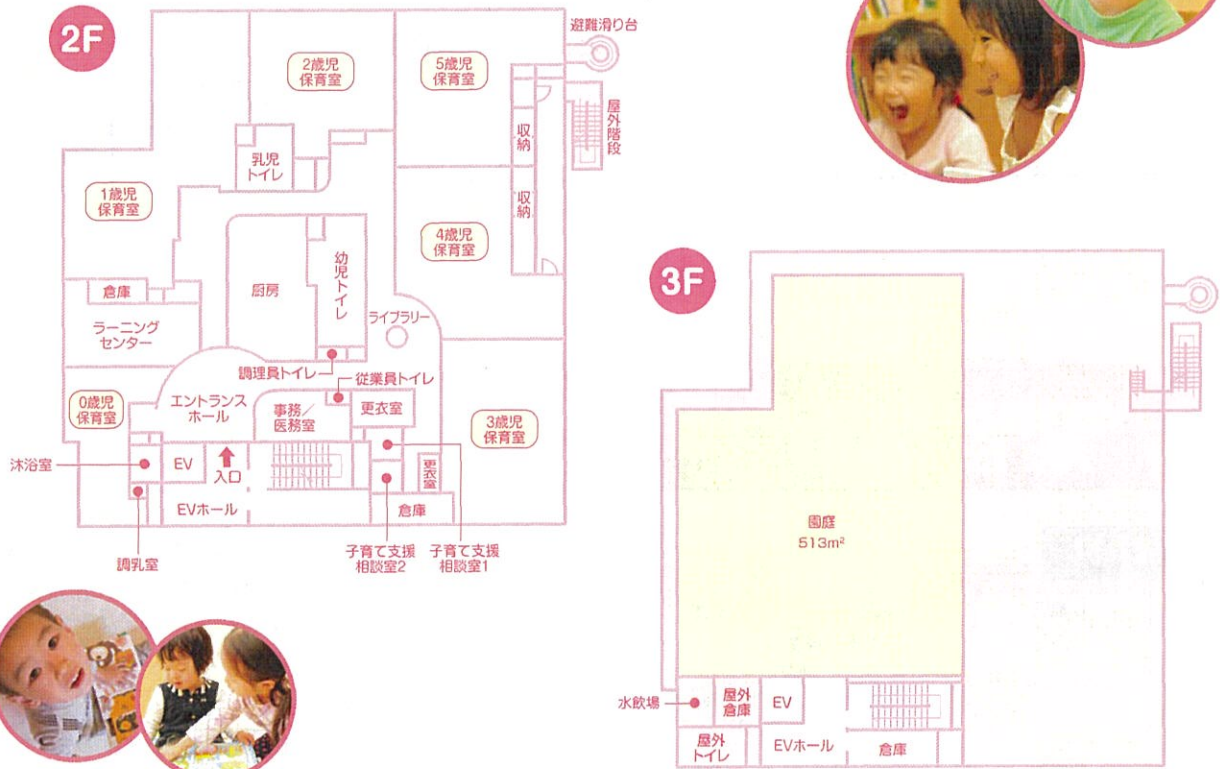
2F

2歳児保育室

5歳児保育室

避難滑り台

屋外階段

収納

収納

乳児トイレ

1歳児保育室

4歳児保育室

幼児トイレ

厨房

倉庫

ライブラリー

ラーニングセンター

調理員トイレ

従業員トイレ

0歳児保育室

エントランスホール

事務／医務室

更衣室

3歳児保育室

沐浴室

EV

入口

更衣室

EVホール

倉庫

調乳室

子育て支援相談室2

子育て支援相談室1

3F

園庭
513m²

水飲場

屋外倉庫

EV

屋外トイレ

EVホール

倉庫